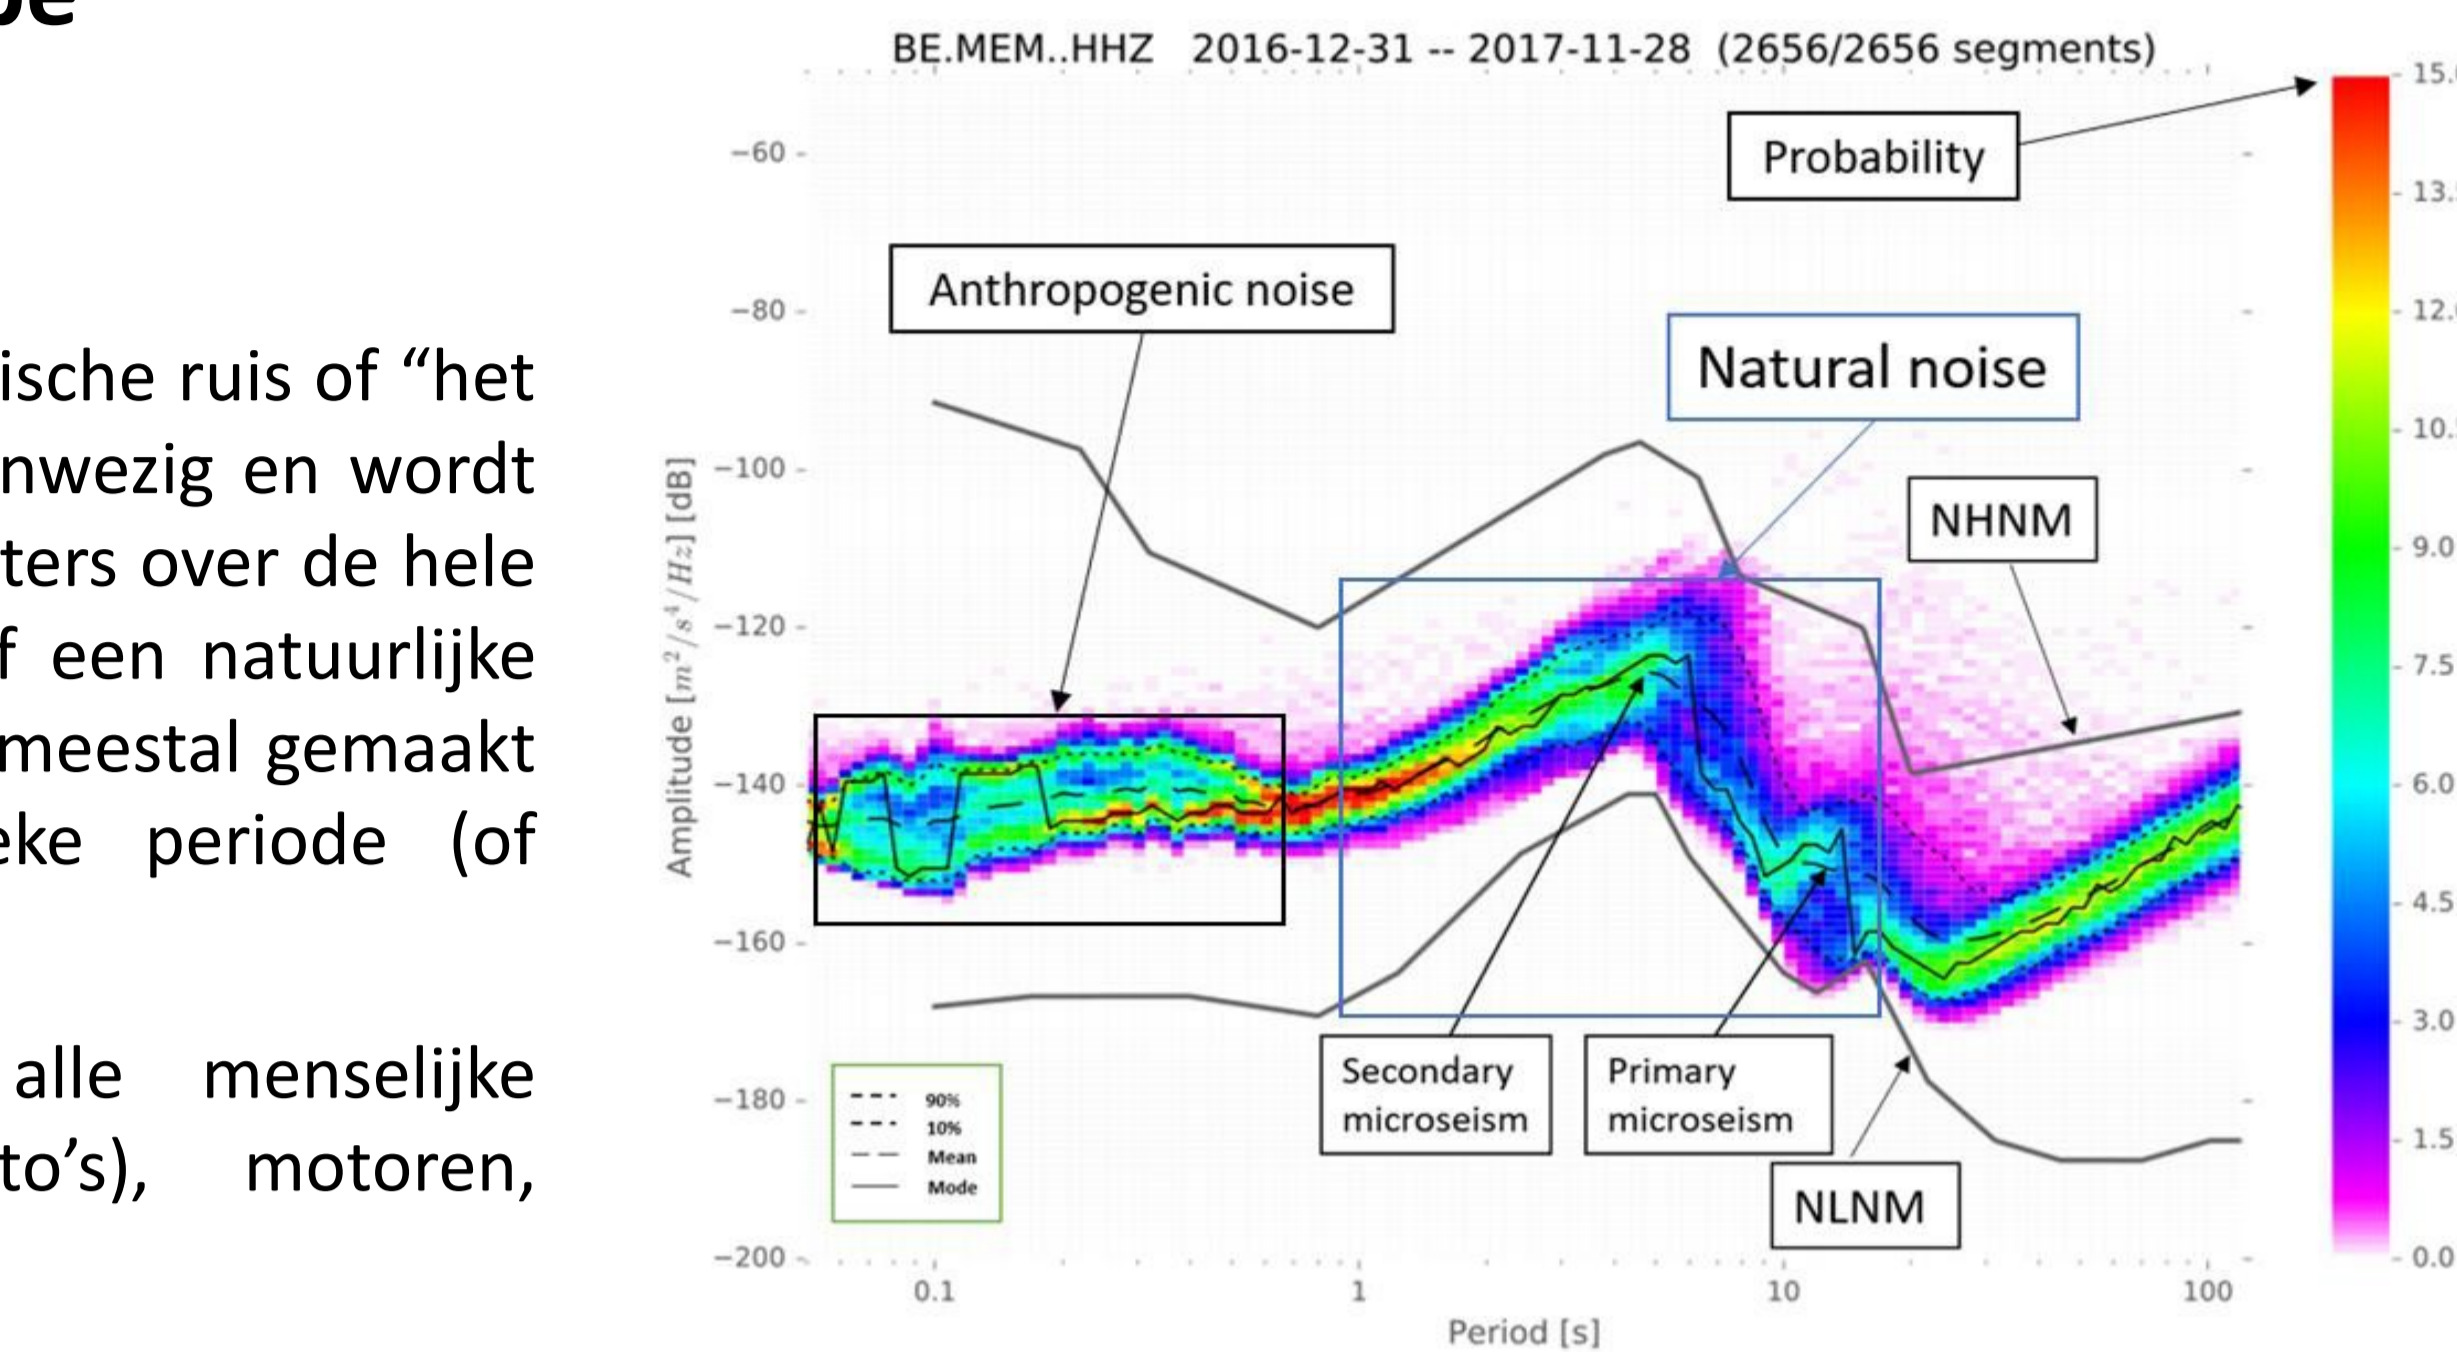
pe

ische ruis of "het nwezig en wordt ters over de hele f een natuurlijke meestal gemaakt eke periode (of

alle menselijke to's), motoren,

BE.MEM..HHZ 2016-12-31 -- 2017-11-28 (2656/2656 segments)

Probability

Anthropogenic noise

Natural noise

NHNM

Secondary microseism

Primary microseism

NLNM

90%
10%
Mean
Mode

Amplitude $[m^2/s^4/Hz]$ [dB]

-60
-80
-100
-120
-140
-160
-180
-200

0.1
1
10
100

Period [s]

15.
13.
12.
10.
9.0
7.5
6.0
4.5
3.0
1.5
0.0